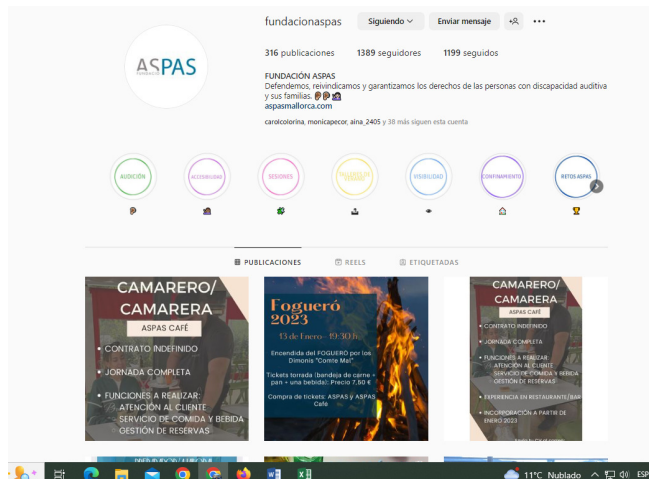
ASPAS FUNDACIÓN

fundacionaspas Siguiendo Enviar mensaje

316 publicaciones 1389 seguidores 1199 seguidos

FUNDACIÓN ASPAS
Defendemos, reivindicamos y garantizamos los derechos de las personas con discapacidad auditiva y sus familias.
aspasmallorca.com

carolcolorina, monicapecor, aina_2405 y 38 más siguen esta cuenta

AUDICIÓN ACCESIBILIDAD SESIONES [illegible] VISIBILIDAD CONFINAMIENTO RETOS ASPAS

PUBLICACIONES REELS ETIQUETADAS

CAMARERO/ CAMARERA
ASPAS CAFÉ
• CONTRATO INDEFINIDO
• JORNADA COMPLETA
• FUNCIONES A REALIZAR: ATENCIÓN AL CLIENTE SERVICIO DE COMIDA Y BEBIDA GESTIÓN DE RESERVAS

Fogueró 2023
13 de Enero - 19:30 h.
Encendida del FOGUERÓ por los Dimonis "Comte Mal"
Tickets torrada (bandeja de carne + pan + una bebida): Precio 7,50 €
Compra de tickets: ASPAS y ASPAS Café

CAMARERO/ CAMARERA
ASPAS CAFÉ
• CONTRATO INDEFINIDO
• JORNADA COMPLETA
• FUNCIONES A REALIZAR: ATENCIÓN AL CLIENTE SERVICIO DE COMIDA Y BEBIDA GESTIÓN DE RESERVAS
• EXPERIENCIA EN RESTAURANTE/BAR
• INCORPORACIÓN A PARTIR DE ENERO 2023

11°C Nublado ESP